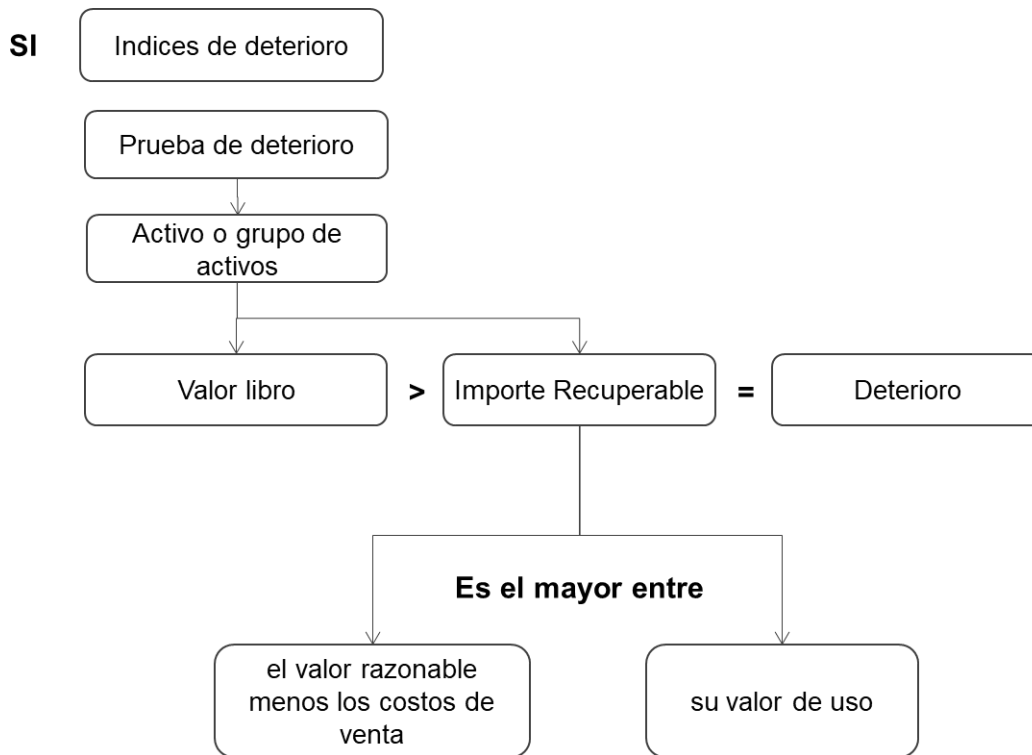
SI

Indices de deterioro

Prueba de deterioro

Activo o grupo de activos

Valor libro

>

Importe Recuperable

=

Deterioro

Es el mayor entre

el valor razonable menos los costos de venta

su valor de uso